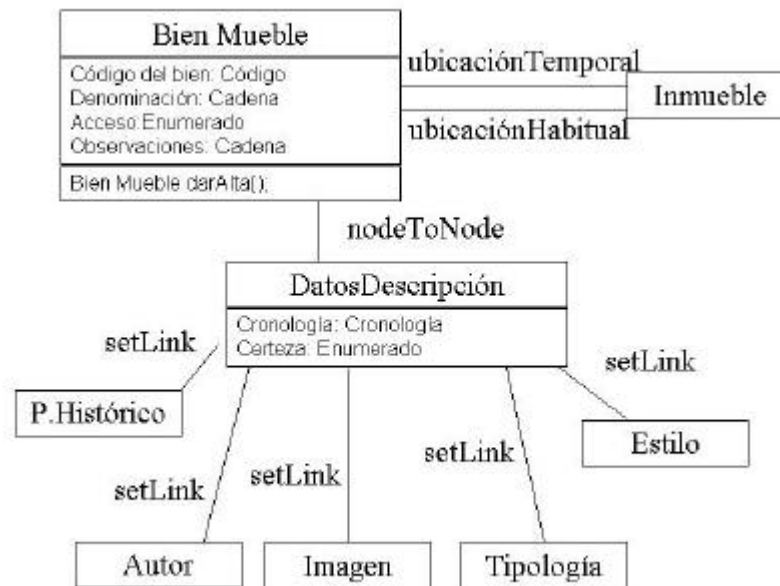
Bien Mueble

Código del bien: Código
Denominación: Cadena
Acceso:Enumerado
Observaciones: Cadena

Bien Mueble darAlta();

ubicaciónTemporal

ubicaciónHabitual

Inmueble

nodeToNode

DatosDescripción

Cronología: Cronología
Certeza: Enumerado

setLink

setLink

P.Histórico

Estilo

setLink

setLink

setLink

setLink

Autor

Imagen

Tipología